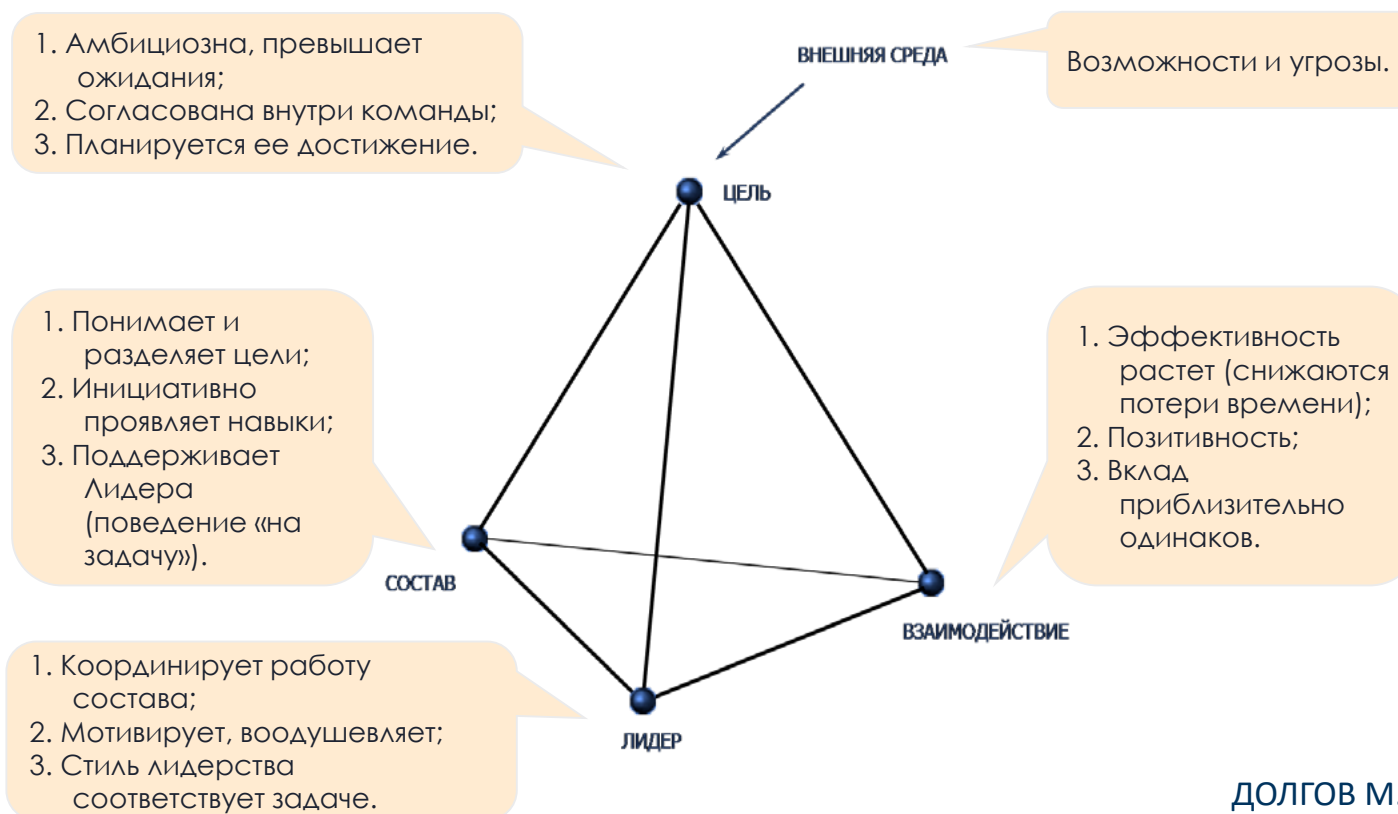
1. Амбициозна, превышает ожидания;
2. Согласована внутри команды;
3. Планируется ее достижение.

ВНЕШНЯЯ СРЕДА

Возможности и угрозы.

ЦЕЛЬ

1. Понимает и разделяет цели;
2. Инициативно проявляет навыки;
3. Поддерживает Лидера (поведение «на задачу»).

1. Эффективность растет (снижаются потери времени);
2. Позитивность;
3. Вклад приблизительно одинаков.

СОСТАВ

ВЗАИМОДЕЙСТВИЕ

1. Координирует работу состава;
2. Мотивирует, воодушевляет;
3. Стиль лидерства соответствует задаче.

ЛИДЕР

ДОЛГОВ М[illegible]